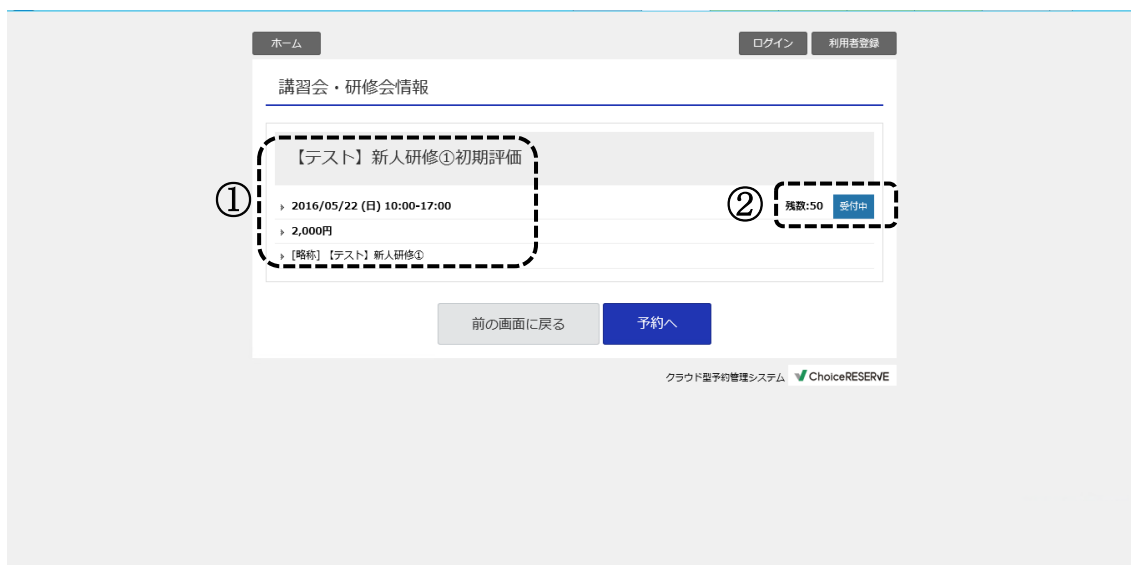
ホーム

ログイン 利用者登録

講習会・研修会情報

【テスト】新人研修①初期評価

①

2016/05/22 (日) 10:00-17:00

2,000円

[略称] 【テスト】新人研修①

②

残数:50 受付中

前の画面に戻る 予約へ

クラウド型予約管理システム ChoiceRESERVE